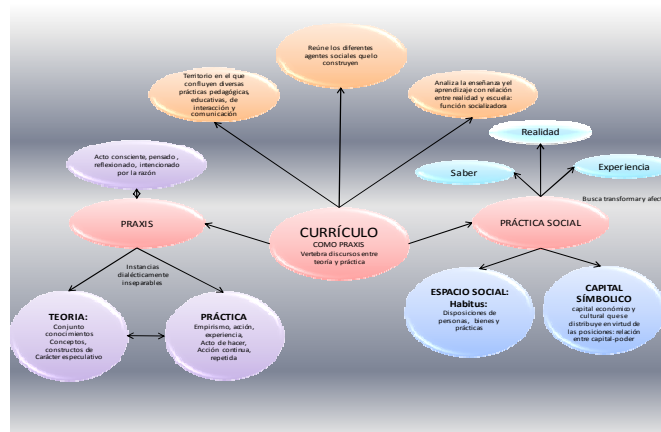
Reúne los diferentes agentes sociales quelo construyen

Territorio en el que confluyen diversas prácticas pedagógicas, educativas, de interacción y comunicación

Analiza la enseñanzas y el aprendizaje con relación entre realidad y escuela: función socializadora

Realidad

Acto consciente, pensado, reflexionado, intencionado por la razón

Saber

Experiencia

Busca transformary afec

PRAXIS

CURRÍCULO
COMO PRAXIS
Vertebra discursos entre teoría y práctica

PRÁCTICA SOCIAL

Instancias dialécticamente inseparables

ESPACIO SOCIAL: Habitus:
Disposiciones de personas, bienes y prácticas

CAPITAL SIMBÓLICO
capital económico y cultural quese distribuye en virtud de las posiciones: relación entre capital-poder

TEORIA:
Conjunto conocimientos Conceptos, constructos de Carácter especulativo

PRÁCTICA
Empirismo, acción, experiencia, Acto de hacer, Acción continua, repetida